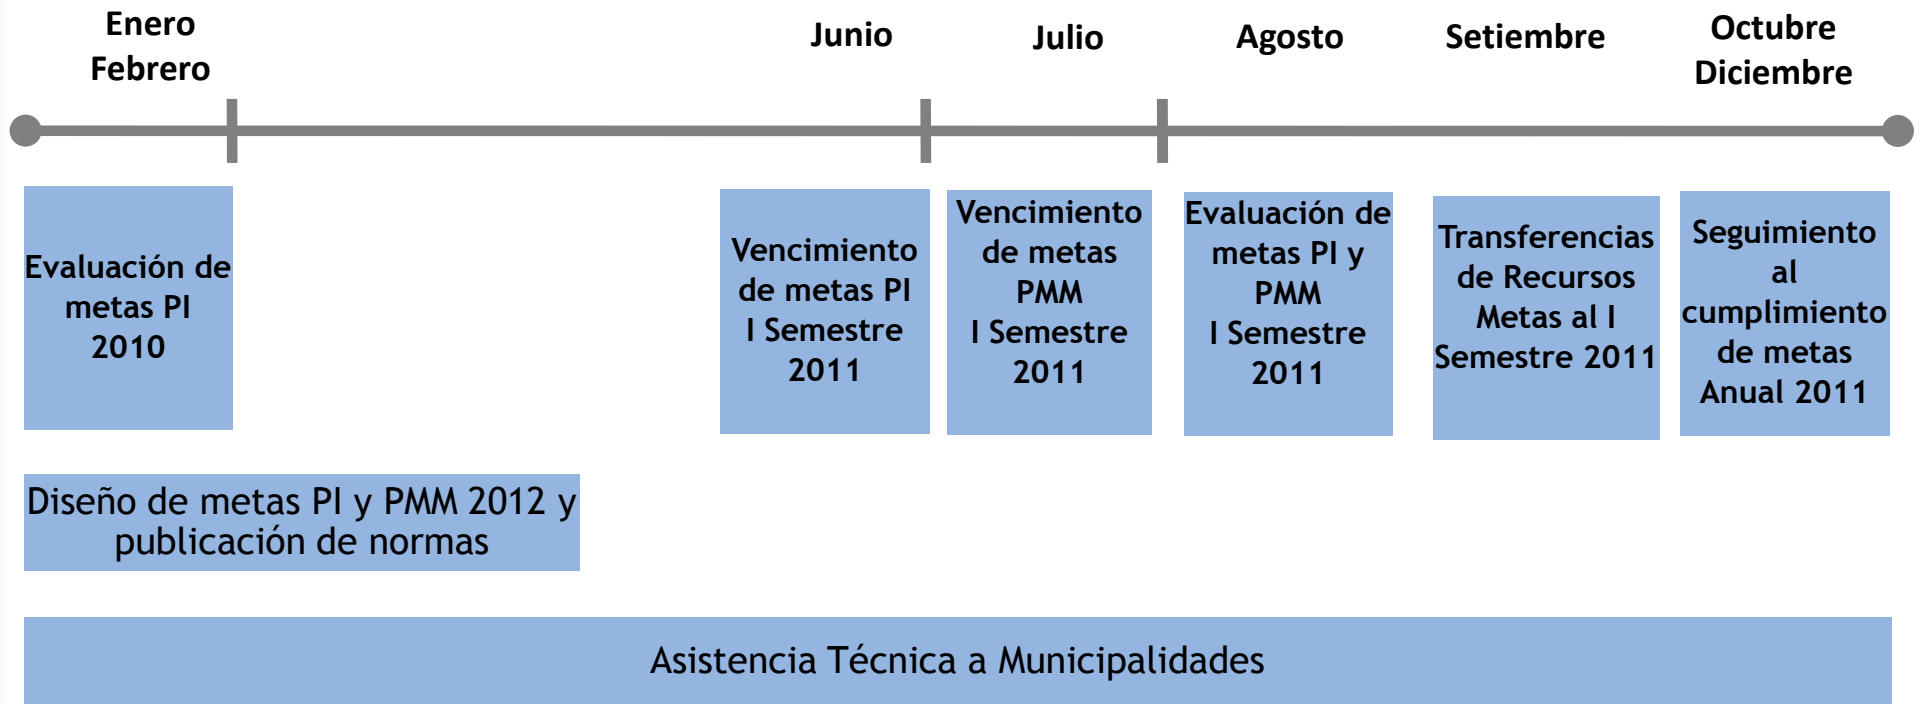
Enero
Febrero

Junio

Julio

Agosto

Setiembre

Octubre
Diciembre

Evaluación de metas PI 2010

Vencimiento de metas PI I Semestre 2011

Vencimiento de metas PMM I Semestre 2011

Evaluación de metas PI y PMM I Semestre 2011

Transferencias de Recursos Metas al I Semestre 2011

Seguimiento al cumplimiento de metas Anual 2011

Diseño de metas PI y PMM 2012 y publicación de normas

Asistencia Técnica a Municipalidades